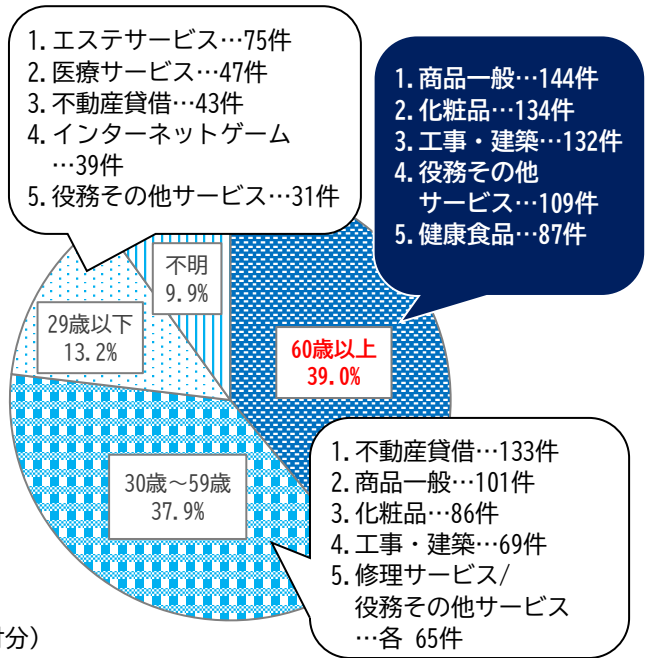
1. エステサービス…75件
2. 医療サービス…47件
3. 不動産貸借…43件
4. インターネットゲーム …39件
5. 役務その他サービス…31件

1. 商品一般…144件
2. 化粧品…134件
3. 工事・建築…132件
4. 役務その他 サービス…109件
5. 健康食品…87件

不明
9.9%

29歳以下
13.2%

60歳以上
39.0%

30歳～59歳
37.9%

1. 不動産貸借…133件
2. 商品一般…101件
3. 化粧品…86件
4. 工事・建築…69件
5. 修理サービス/ 役務その他サービス …各 65件

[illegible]分)